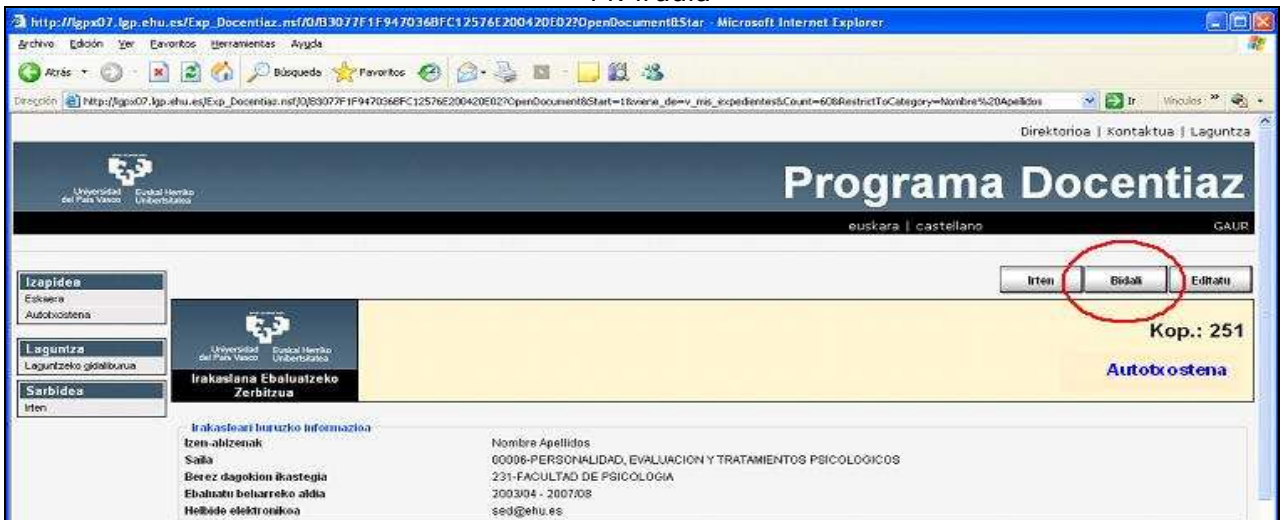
Irudia

http://lgpx07.lgp.ehu.es/Exp_Docentiaz.nsf/0/B3077F1F947036BFC12576E200420E02?OpenDocument&Star - Microsoft Internet Explorer

Archivo Edición Ver Favoritos Herramientas Ayuda

Atrás Búsqueda Favoritos

Dirección http://lgpx07.lgp.ehu.es/Exp_Docentiaz.nsf/0/B3077F1F947036BFC12576E200420E02?OpenDocument&Start=1&viene_de=v_mis_expedientes&Count=60&RestrictToCategory=Nombre%20Apellidos Ir Vínculos

Direktorioa | Kontaktua | Laguntza

Universidad del País Vasco Euskal Herriko Unibertsitatea

Programa Docentiaz

euskara | castellano GAUR

Izapidea
Eskaera
Autotxostena

Laguntza
Laguntzeko gidaliburua

Sarbidea
Irten

Irten Bidali Editatu

Universidad del País Vasco Euskal Herriko Unibertsitatea
Irakaslana Ebaluatzeko Zerbitzua

Kop.: 251

Autotxostena

Irakasleari buruzko informazioa

| Izen-abizenak | Nombre Apellidos |
|---|---|
| Saila | 00006-PERSONALIDAD, EVALUACION Y TRATAMIENTOS PSICOLOGICOS |
| Berez dagokion ikastegia | 231-FACULTAD DE PSICOLOGIA |
| Ebaluatu beharreko aldia | 2003/04 - 2007/08 |
| Helbide elektronikoa | sed@ehu.es |